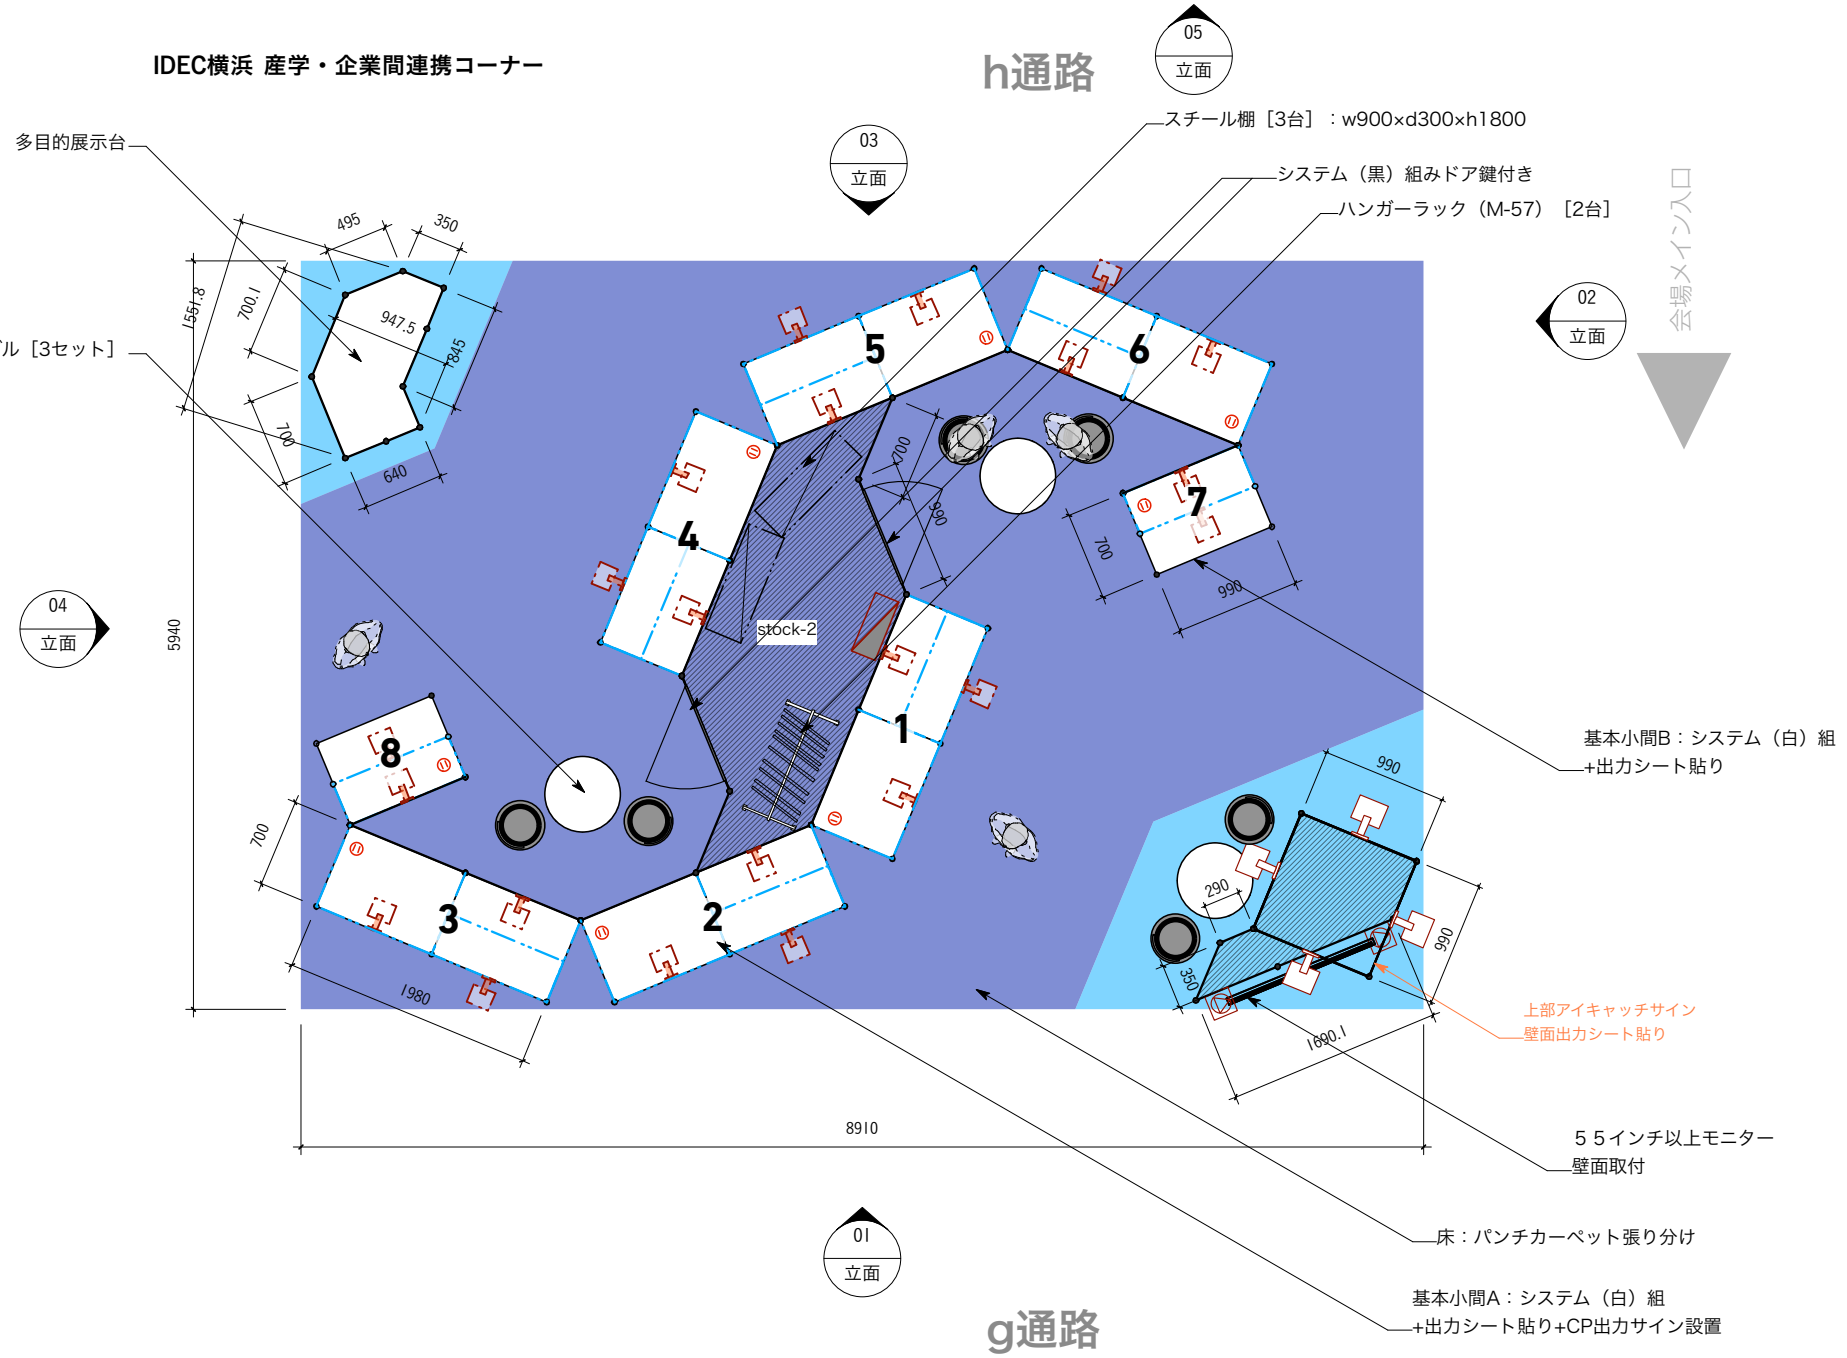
IDEC横浜 産学・企業間連携コーナー

h通路

05
立面

03
立面

02
立面

04
立面

01
立面

スチール棚［3台］：w900×d300×h1800

システム（黒）組みドア鍵付き

ハンガーラック（M-57）［2台］

会場メイン入口

多目的展示台

ル［3セット］

495
350
1551.8
700.1
947.5
845
700
640

5
6
4
7
1
2
3
8

700
990
700
990

stock-2

5940

700
1980

990
290
990
350
1690.1

8910

基本小間B：システム（白）組
+出力シート貼り

上部アイキャッチサイン
壁面出力シート貼り

５５インチ以上モニター
壁面取付

床：パンチカーペット張り分け

基本小間A：システム（白）組
+出力シート貼り+CP出力サイン設置

g通路